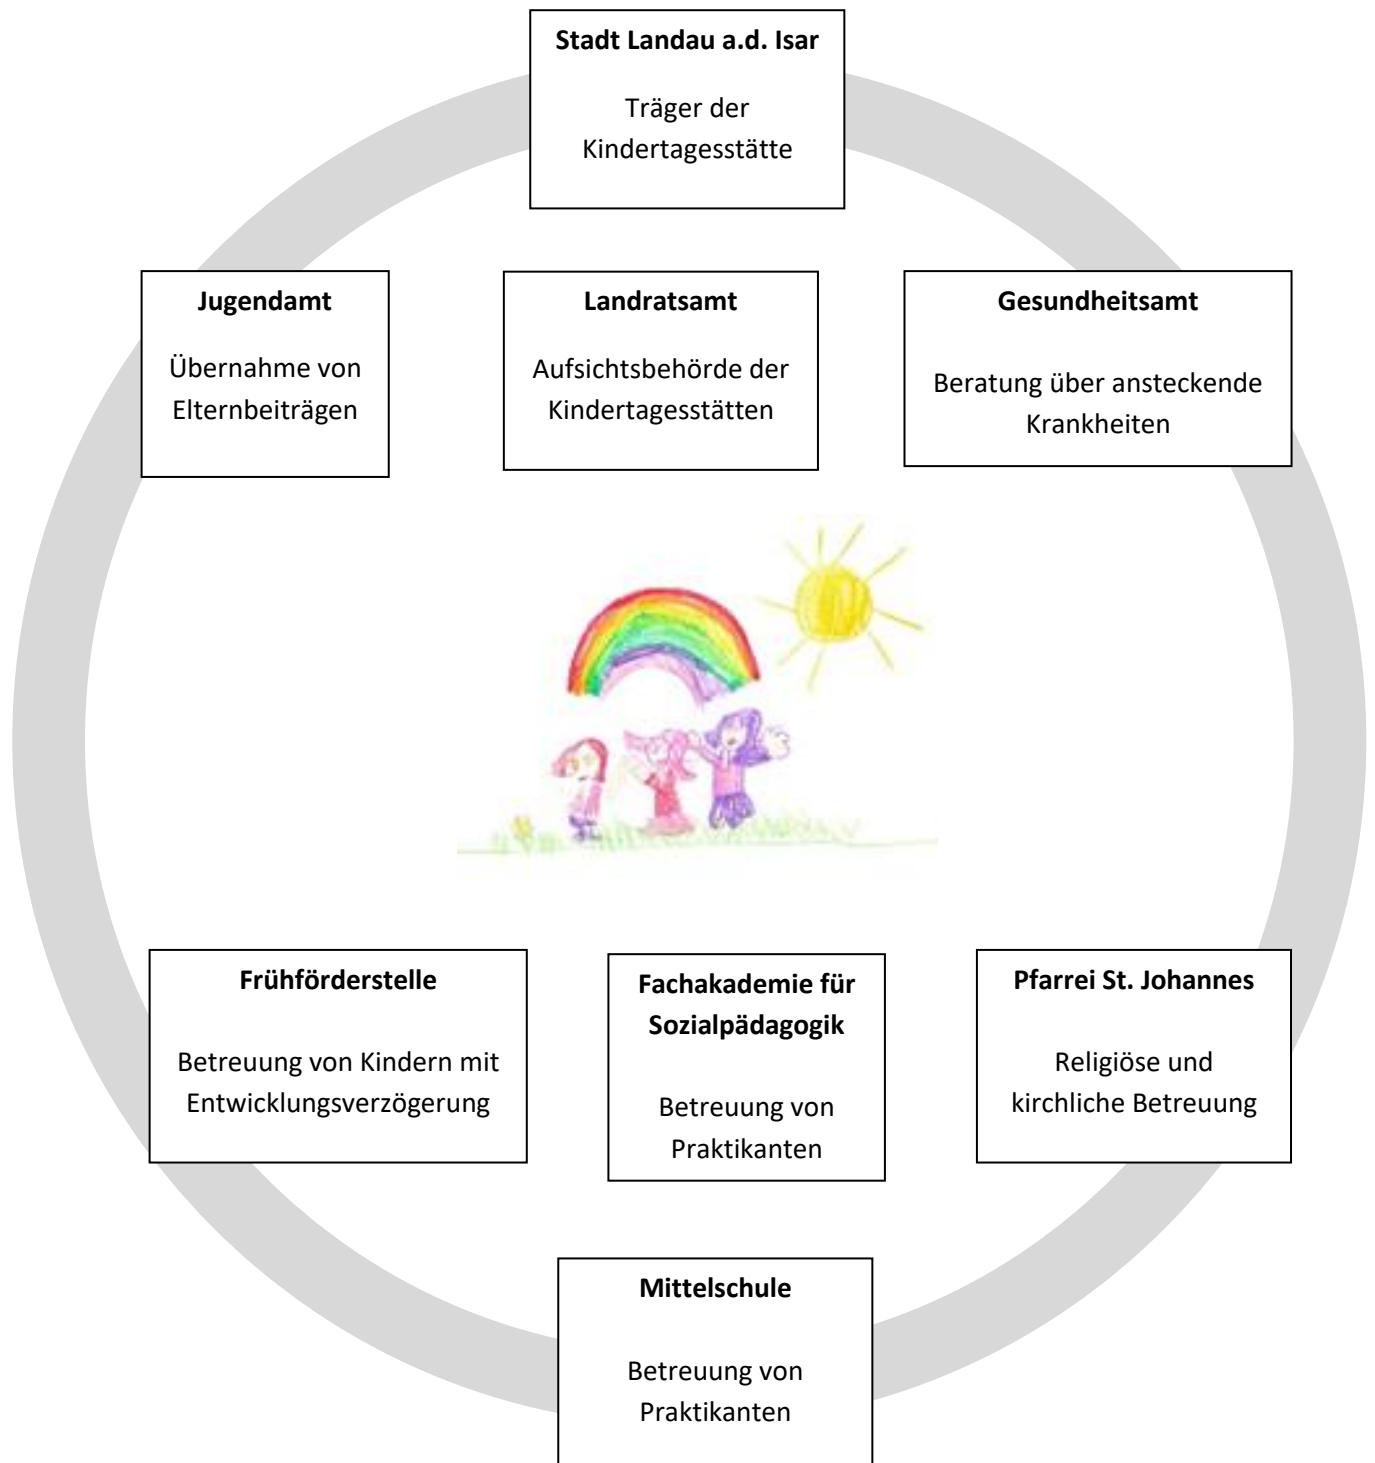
**Stadt Landau a.d. Isar**

Träger der Kindertagesstätte

**Jugendamt**

Übernahme von Elternbeiträgen

**Landratsamt**

Aufsichtsbehörde der Kindertagesstätten

**Gesundheitsamt**

Beratung über ansteckende Krankheiten

**Frühförderstelle**

Betreuung von Kindern mit Entwicklungsverzögerung

**Fachakademie für Sozialpädagogik**

Betreuung von Praktikanten

**Pfarrei St. Johannes**

Religiöse und kirchliche Betreuung

**Mittelschule**

Betreuung von Praktikanten